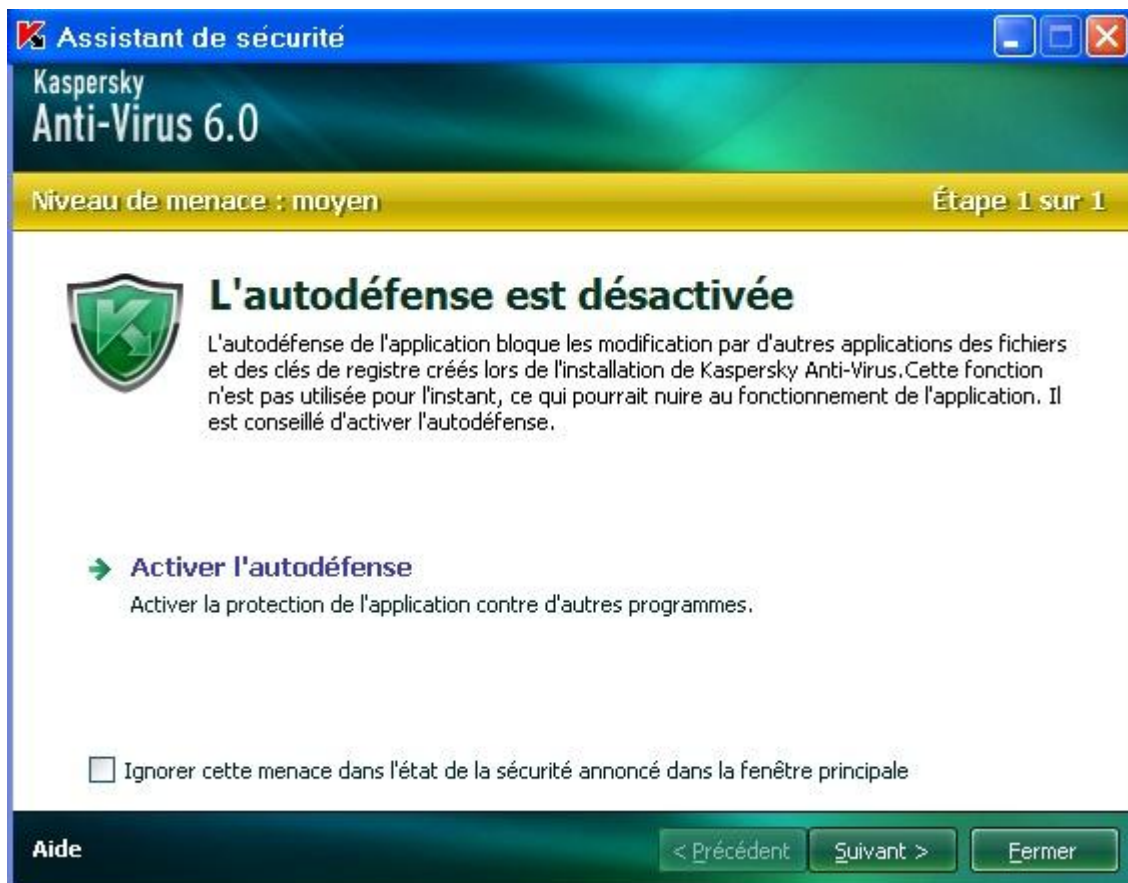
Assistant de sécurité

Kaspersky
Anti-Virus 6.0

Niveau de menace : moyen

Étape 1 sur 1

L'autodéfense est désactivée

L'autodéfense de l'application bloque les modification par d'autres applications des fichiers et des clés de registre créés lors de l'installation de Kaspersky Anti-Virus.Cette fonction n'est pas utilisée pour l'instant, ce qui pourrait nuire au fonctionnement de l'application. Il est conseillé d'activer l'autodéfense.

Activer l'autodéfense

Activer la protection de l'application contre d'autres programmes.

Ignorer cette menace dans l'état de la sécurité annoncé dans la fenêtre principale

Aide

< Précédent

Suivant >

Fermer